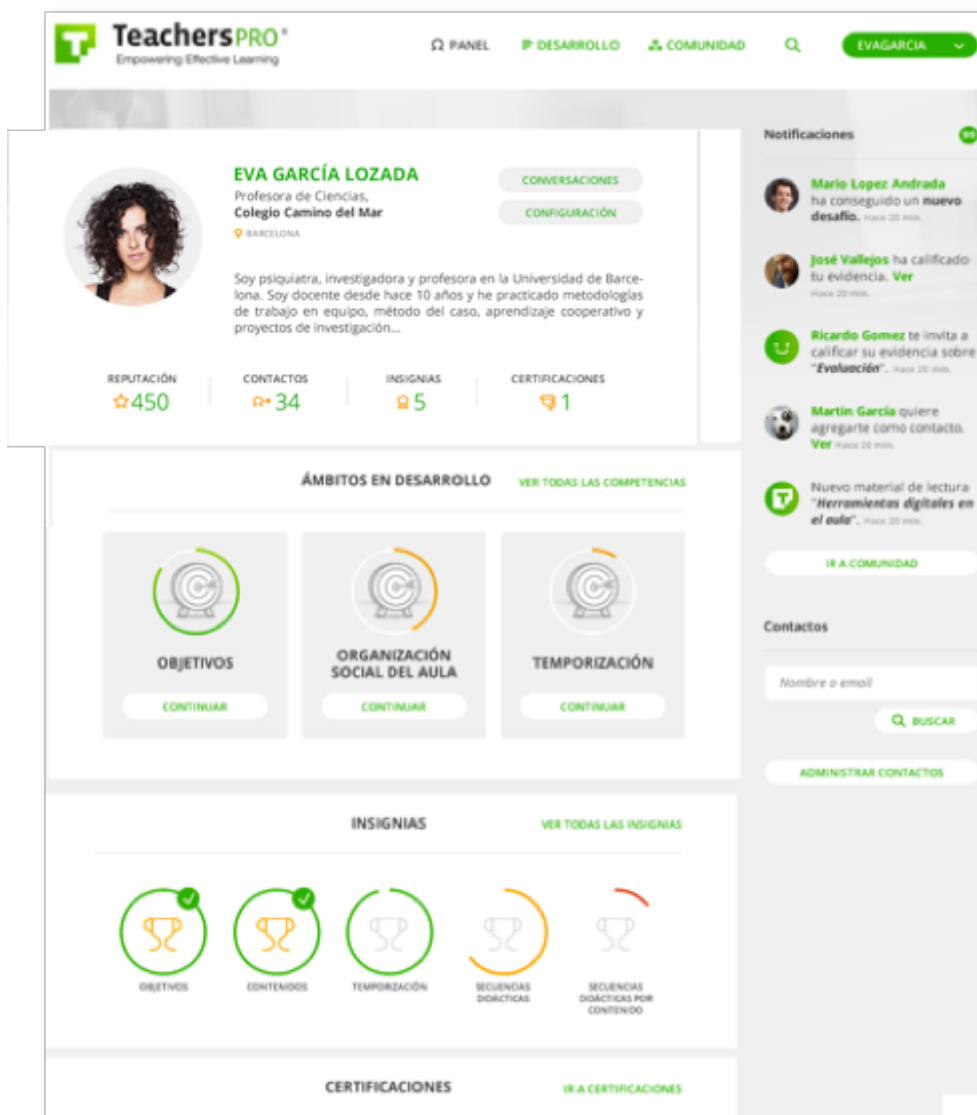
TeachersPRO®
Empowering Effective Learning

PANEL   DESARROLLO   COMUNIDAD   EVAGARCIA

EVA GARCÍA LOZADA
Profesora de Ciencias,
Colegio Camino del Mar
BARCELONA

CONVERSACIONES
CONFIGURACIÓN

Soy psiquiatra, investigadora y profesora en la Universidad de Barcelona. Soy docente desde hace 10 años y he practicado metodologías de trabajo en equipo, método del caso, aprendizaje cooperativo y proyectos de investigación...

| REPUTACIÓN | CONTACTOS | INSIGNIAS | CERTIFICACIONES |
|---|---|---|---|
| 450 | 34 | 5 | 1 |

ÁMBITOS EN DESARROLLO   VER TODAS LAS COMPETENCIAS

OBJETIVOS
CONTINUAR

ORGANIZACIÓN SOCIAL DEL AULA
CONTINUAR

TEMPORIZACIÓN
CONTINUAR

INSIGNIAS   VER TODAS LAS INSIGNIAS

OBJETIVOS   CONTENIDOS   TEMPORIZACIÓN   SECUENCIAS DIDÁCTICAS   SECUENCIAS DIDÁCTICAS POR CONTENIDO

CERTIFICACIONES   IR A CERTIFICACIONES

Notificaciones 99

Mario Lopez Andrada ha conseguido un nuevo desafío. Hace 20 min.

José Vallejos ha calificado tu evidencia. Ver
Hace 20 min.

Ricardo Gomez te invita a calificar su evidencia sobre "Evaluación". Hace 20 min.

Martin García quiere agregarte como contacto. Ver Hace 20 min.

Nuevo material de lectura "Herramientas digitales en el aula". Hace 20 min.

IR A COMUNIDAD

Contactos

Nombre o email

BUSCAR

ADMINISTRAR CONTACTOS